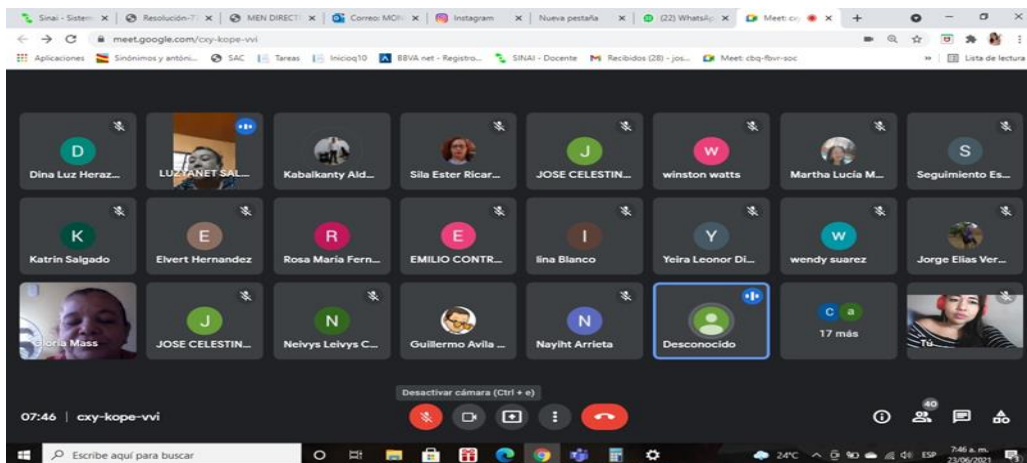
Sinai - Sistem × | Resolución-7 × | MEN DIRECT × | Correo: MON × | Instagram × | Nueva pestaña × | (22) WhatsAp × | Meet: cc × | +

meet.google.com/cxy-kope-vvi

Aplicaciones | Sinónimos y antóni... | SAC | Tareas | Inicioq10 | BBVA net - Registro... | SINAI - Docente | Recibidos (28) - jos... | Meet: cbq-fbvr-soc | » | Lista de lectura

D
Dina Luz Heraz...

LUZ YANET SAL...

Kabalkanty Ald...

Sila Ester Ricar...

J
JOSE CELESTIN...

W
winston watts

Martha Lucía M...

S
Seguimiento Es...

K
Katrin Salgado

E
Elvert Hernandez

R
Rosa María Fern...

E
EMILIO CONTR...

I
lina Blanco

Y
Yeira Leonor Di...

W
wendy suarez

Jorge Elias Ver...

Gloria Mass

J
JOSE CELESTIN...

N
Neivys Leivys C...

Guillermo Avila ...

N
Nayiht Arrieta

Desconocido

C a
17 más

Tú

Desactivar cámara (Ctrl + e)

07:46 | cxy-kope-vvi

40

Escribe aquí para buscar

24°C ESP 7:46 a. m. 23/06/2021